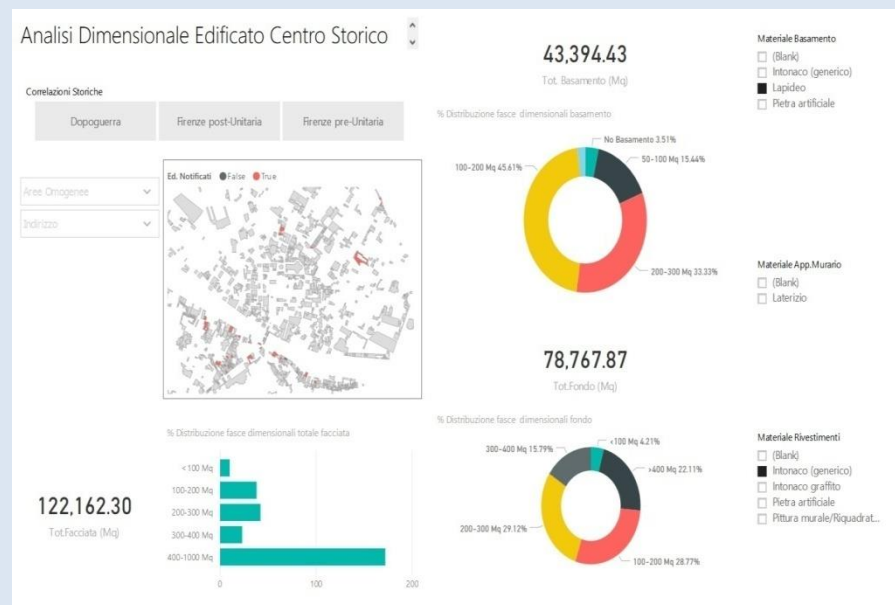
Analisi Dimensionale Edificato Centro Storico

Correlazioni Storiche

Dopoguerra

Firenze post-Unitaria

Firenze pre-Unitaria

Aree Omogenee

Indirizzi

Ed. Notificati ● False ● True

43,394.43

Tot. Basamento (Mq)

% Distribuzione fasce dimensionali basamento

No Basamento 3.51%

50-100 Mq 15.44%

100-200 Mq 45.61%

200-300 Mq 33.33%

Materiale Basamento

(Blank)

Intonaco (generico)

Lapideo

Pietra artificiale

Materiale App.Murario

(Blank)

Laterizio

78,767.87

Tot.Fondo (Mq)

% Distribuzione fasce dimensionali fondo

300-400 Mq 15.79%

<100 Mq 4.21%

>400 Mq 22.11%

200-300 Mq 29.12%

100-200 Mq 28.77%

Materiale Rivestimenti

(Blank)

Intonaco (generico)

Intonaco graffito

Pietra artificiale

Pittura murale/Riquadrat...

% Distribuzione fasce dimensionali totale facciata

<100 Mq

100-200 Mq

200-300 Mq

300-400 Mq

400-1000 Mq

0

100

200

122,162.30

Tot.Facciata (Mq)